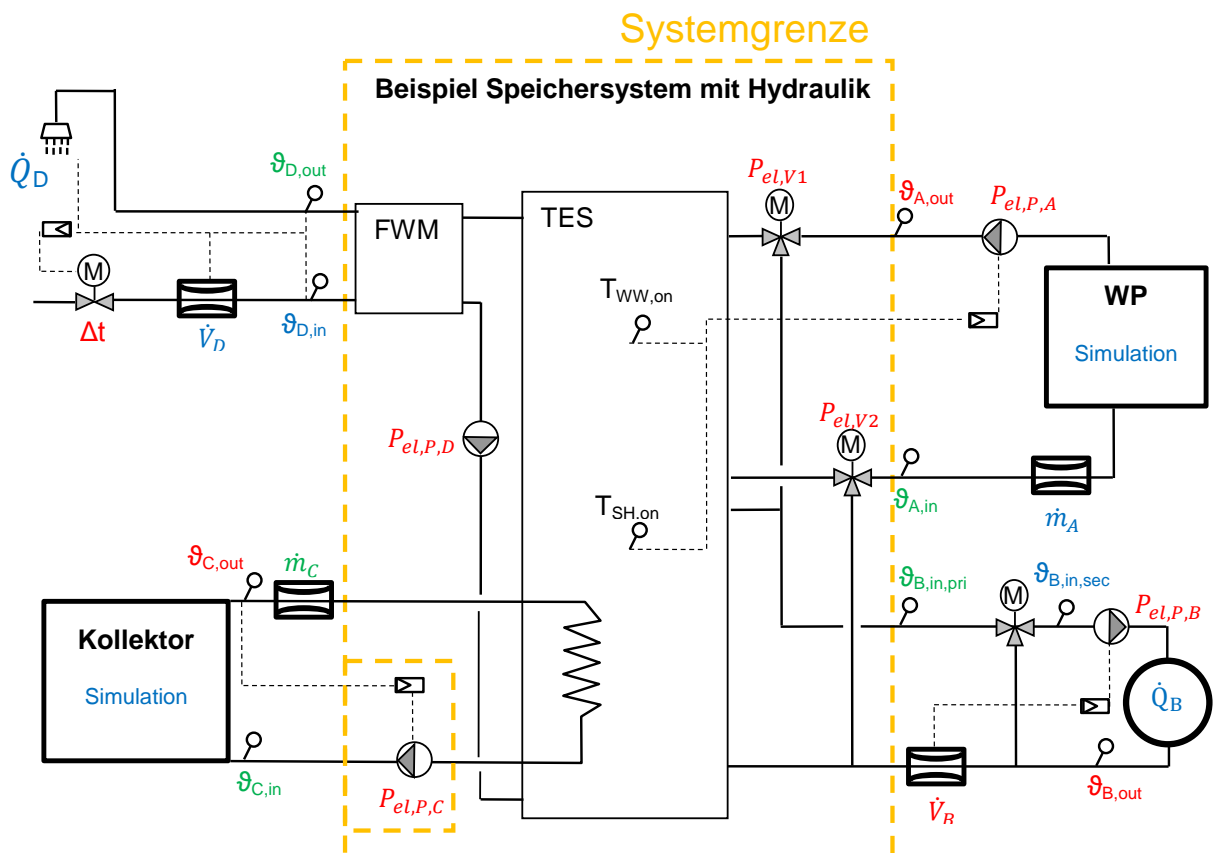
Systemgrenze

Beispiel Speichersystem mit Hydraulik

$\dot{Q}_D$

$\vartheta_{D,out}$

FWM

TES

$P_{el,V1}$

$\vartheta_{A,out}$

$P_{el,P,A}$

M

M

$\Delta t$

$\dot{V}_D$

$\vartheta_{D,in}$

$T_{WW,on}$

WP

Simulation

$P_{el,P,D}$

$P_{el,V2}$

M

$\vartheta_{A,in}$

$\dot{m}_A$

$T_{SH,on}$

$\vartheta_{C,out}$

$\dot{m}_C$

$\vartheta_{B,in,pri}$

M

$\vartheta_{B,in,sec}$

$P_{el,P,B}$

Kollektor

Simulation

$\dot{Q}_B$

$\vartheta_{C,in}$

$P_{el,P,C}$

$\dot{V}_B$

$\vartheta_{B,out}$